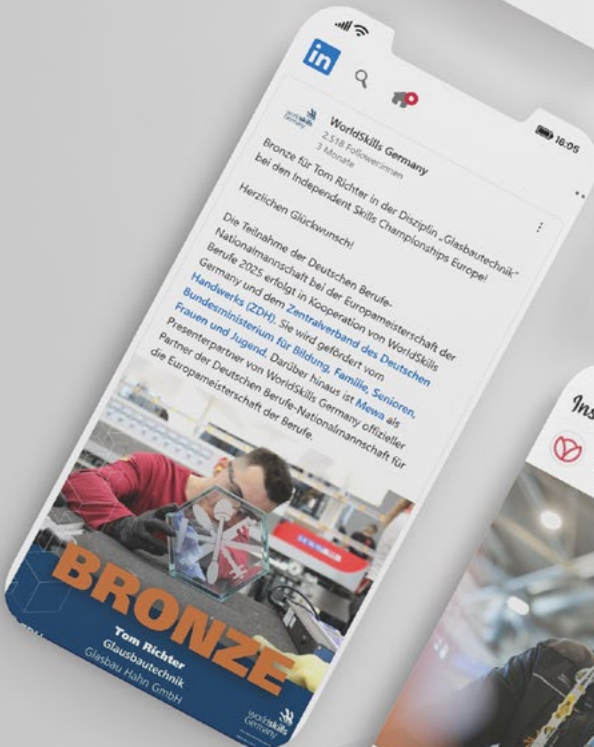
in

16:05

worldskills Germany

WorldSkills Germany
2.518 Follower:innen
3 Monate

Bronze für Tom Richter in der Disziplin „Glasbautechnik" bei den Independent Skills Championships Europe!

Herzlichen Glückwunsch!

Die Teilnahme der Deutschen Berufe-Nationalmannschaft bei der Europameisterschaft der Berufe 2025 erfolgt in Kooperation von WorldSkills Germany und dem Zentralverband des Deutschen Handwerks (ZDH). Sie wird gefördert vom Bundesministerium für Bildung, Familie, Senioren, Frauen und Jugend. Darüber hinaus ist Mewa als Presenterpartner von WorldSkills Germany offizieller Partner der Deutschen Berufe-Nationalmannschaft für die Europameisterschaft der Berufe.

BRONZE

Tom Richter
Glasbautechnik
Glasbau Hahn GmbH

worldskills Germany

Ins